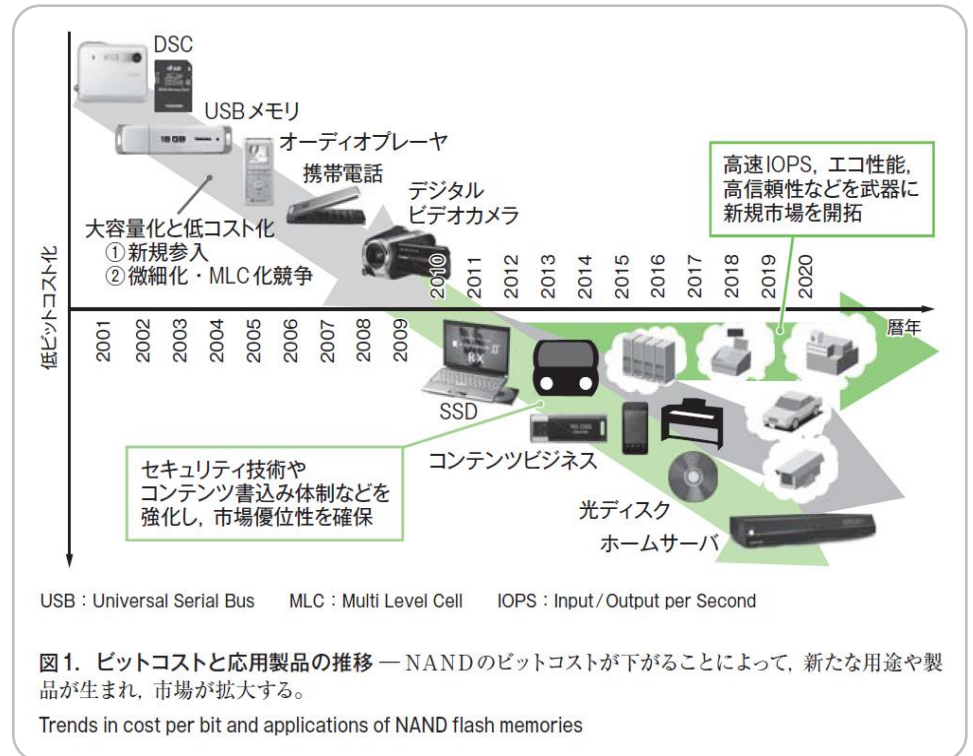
DSC

USBメモリ

オーディオプレーヤ

携帯電話

デジタルビデオカメラ

大容量化と低コスト化
①新規参入
②微細化・MLC化競争

高速IOPS，エコ性能，高信頼性などを武器に新規市場を開拓

低ビットコスト化

2001 2002 2003 2004 2005 2006 2007 2008 2009 2010 2011 2012 2013 2014 2015 2016 2017 2018 2019 2020

暦年

SSD

コンテンツビジネス

セキュリティ技術やコンテンツ書込み体制などを強化し，市場優位性を確保

光ディスク

ホームサーバ

USB：Universal Serial Bus MLC：Multi Level Cell IOPS：Input/Output per Second

図1. ビットコストと応用製品の推移 ― NANDのビットコストが下がることによって，新たな用途や製品が生まれ，市場が拡大する。

Trends in cost per bit and applications of NAND flash memories